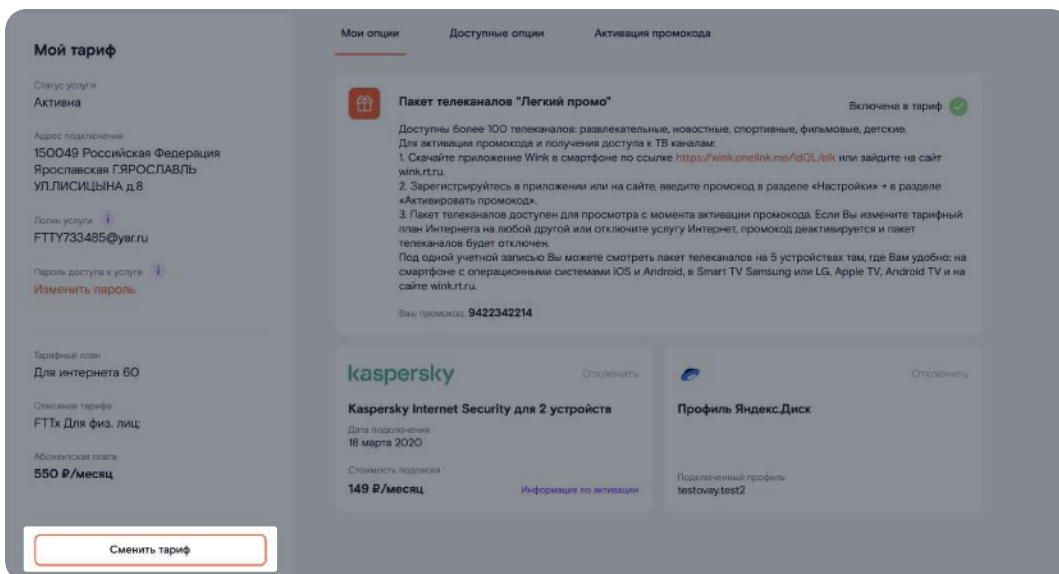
Мой тариф

Статус услуги
Активна

Адрес подключения
150049 Российская Федерация Ярославская Г.ЯРОСЛАВЛЬ УЛ.ЛИСИЦЫНА д.8

Логин услуги
FTTY733485@yar.ru

Пароль доступа к услуге
Изменить пароль

Тарифный план
Для интернета 60

Описание тарифа
FTTx Для физ. лиц

Абонентская плата
550 ₽/месяц

Сменить тариф

Мои опции | Доступные опции | Активация промокода

Пакет телеканалов "Легкий промо"

Включена в тариф

Доступны более 100 телеканалов: развлекательные, новостные, спортивные, фильмовые, детские.
Для активации промокода и получения доступа к ТВ каналам:
1. Скачайте приложение Wink в смартфоне по ссылке https://wink.onelink.me/ldQL/elk или зайдите на сайт wink.rt.ru.
2. Зарегистрируйтесь в приложении или на сайте, введите промокод в разделе «Настройки» + в разделе «Активировать промокод».
3. Пакет телеканалов доступен для просмотра с момента активации промокода. Если Вы измените тарифный план Интернета на любой другой или отключите услугу Интернет, промокод деактивируется и пакет телеканалов будет отключен.
Под одной учетной записью Вы можете смотреть пакет телеканалов на 5 устройствах там, где Вам удобно: на смартфоне с операционными системами iOS и Android, в Smart TV Samsung или LG, Apple TV, Android TV и на сайте wink.rt.ru.

Ваш промокод: 9422342214

kaspersky
Отключить
Kaspersky Internet Security для 2 устройств
Дата подключения
18 марта 2020
Стоимость подписки
149 ₽/месяц
Информация по активации

Отключить
Профиль Яндекс.Диск
Подключенный профиль
testovay.test2